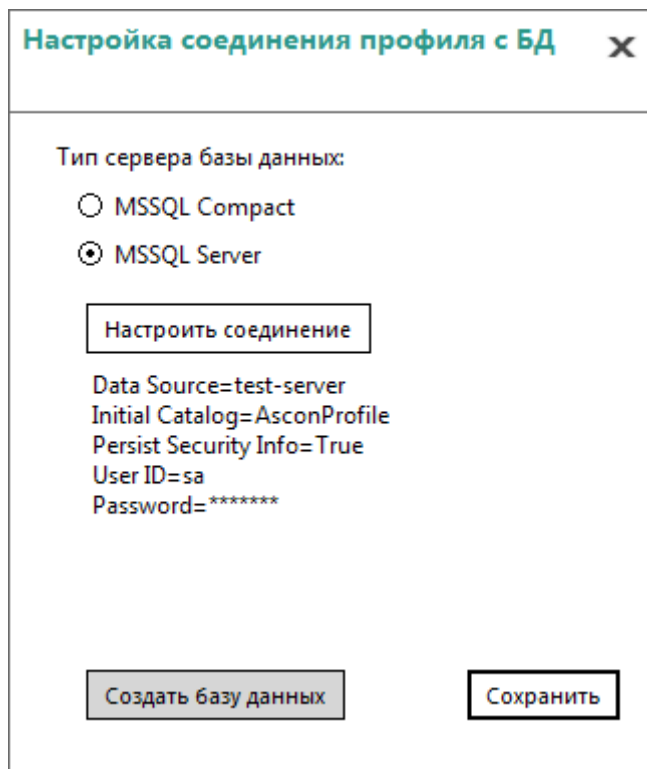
Настройка соединения профиля с БД ×

Тип сервера базы данных:

MSSQL Compact

MSSQL Server

Настроить соединение

Data Source=test-server
Initial Catalog=AsconProfile
Persist Security Info=True
User ID=sa
Password=*******

Создать базу данных

Сохранить